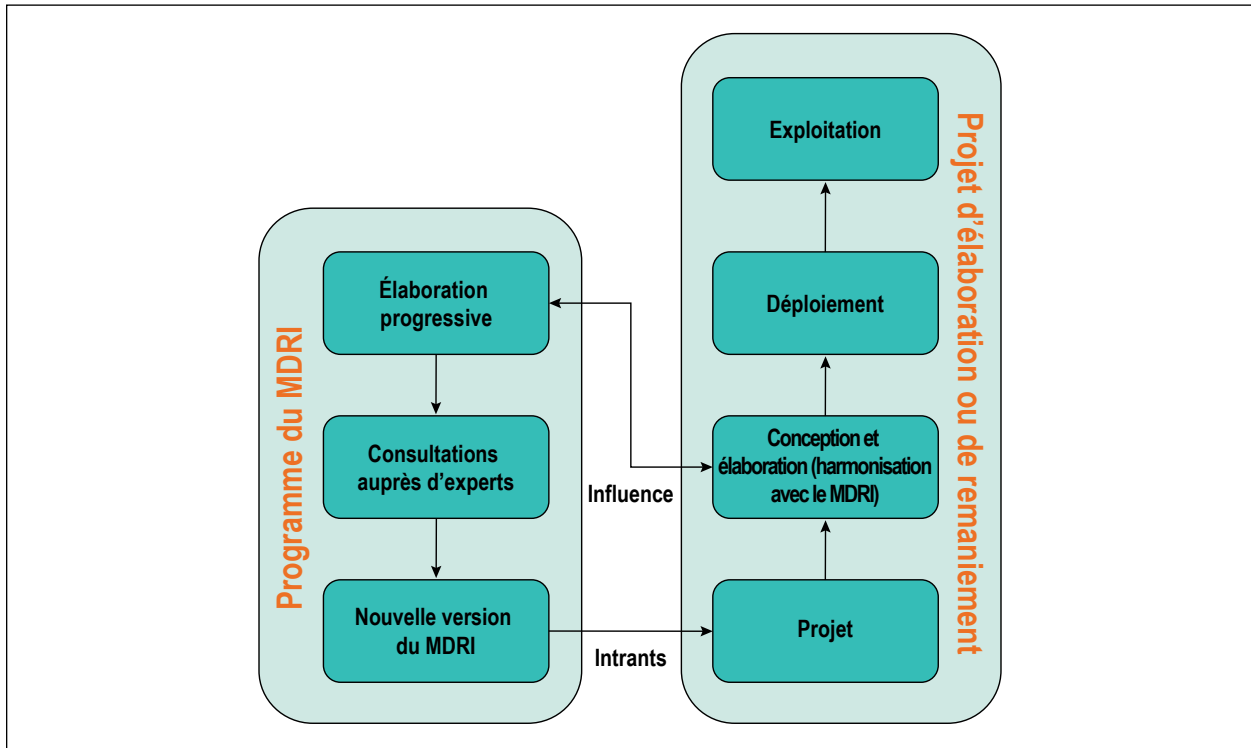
Programme du MDRI

Élaboration progressive

Consultations auprès d'experts

Nouvelle version du MDRI

Influence

Intrants

Projet d'élaboration ou de remaniement

Exploitation

Déploiement

Conception et élaboration (harmonisation avec le MDRI)

Projet